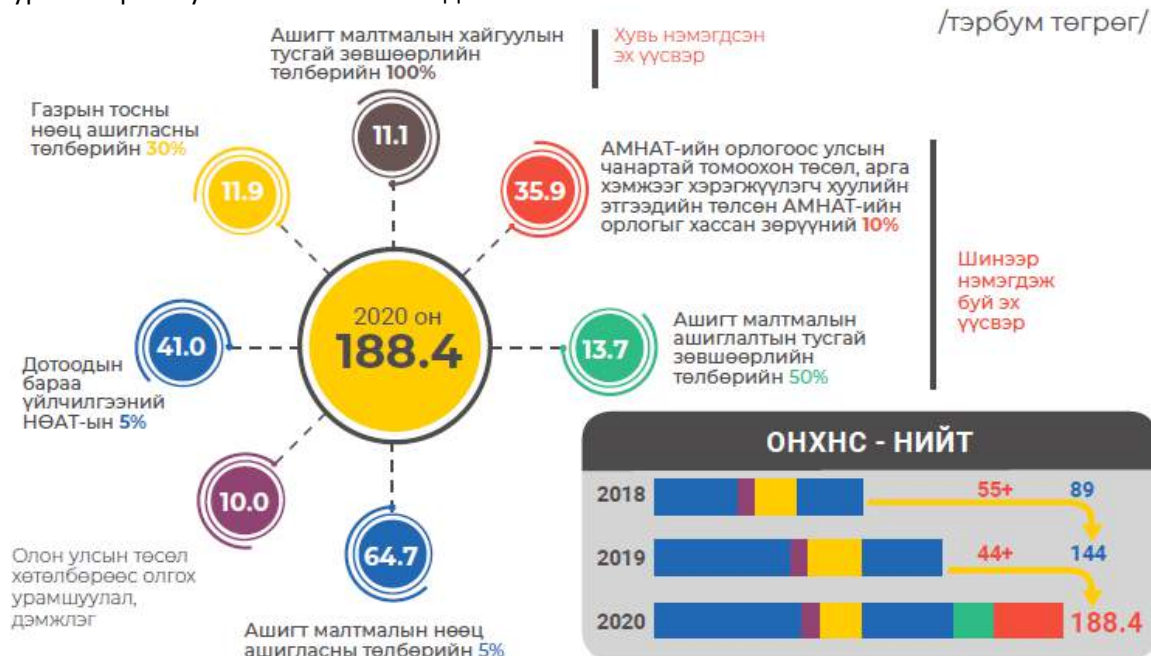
/тэрбум төгрөг/

Ашигт малтмалын хайгуулын тусгай зөвшөөрлийн төлбөрийн 100%

Хувь нэмэгдсэн эх үүсвэр

Газрын тосны нөөц ашигласны төлбөрийн 30%

11.1

11.9

35.9

АМНАТ-ийн орлогоос улсын чанартай томоохон төсөл, арга хэмжээг хэрэгжүүлэгч хуулийн этгээдийн төлсөн АМНАТ-ийн орлогыг хассан зөрүүний 10%

Шинээр нэмэгдэж буй эх үүсвэр

2020 он
188.4

41.0

Дотоодын бараа үйлчилгээний НӨАТ-ын 5%

13.7

Ашигт малтмалын ашиглалтын тусгай зөвшөөрлийн төлбөрийн 50%

10.0

Олон улсын төсөл хөтөлбөрөөс олгох урамшуулал, дэмжлэг

64.7

Ашигт малтмалын нөөц ашигласны төлбөрийн 5%

ОНХНС - НИЙТ

2018
55+
89

2019
144
44+

2020
188.4